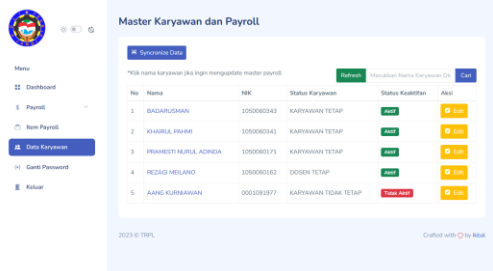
Menu

Dashboard

Payroll

Item Payroll

Data Karyawan

Ganti Password

Keluar

Master Karyawan dan Payroll

Syncronize Data

*Klik nama karyawan jika ingin mengupdate master payroll

Refresh

Masukkan Nama Karyawan Di

Cari

| No | Nama | NIK | Status Karyawan | Status Keaktifan | Aksi |
|---|---|---|---|---|---|
| 1 | BADARUSMAN | 1050060343 | KARYAWAN TETAP | Aktif | Edit |
| 2 | KHAIRUL FAHMI | 1050060341 | KARYAWAN TETAP | Aktif | Edit |
| 3 | PRAMESTI NURUL ADINDA | 1050060171 | KARYAWAN TETAP | Aktif | Edit |
| 4 | REZAGI MELIANO | 1050060162 | DOSEN TETAP | Aktif | Edit |
| 5 | AANG KURNIAWAN | 0001091977 | KARYAWAN TIDAK TETAP | Tidak Aktif | Edit |

2023 © TRPL

Crafted with ♡ by fdai